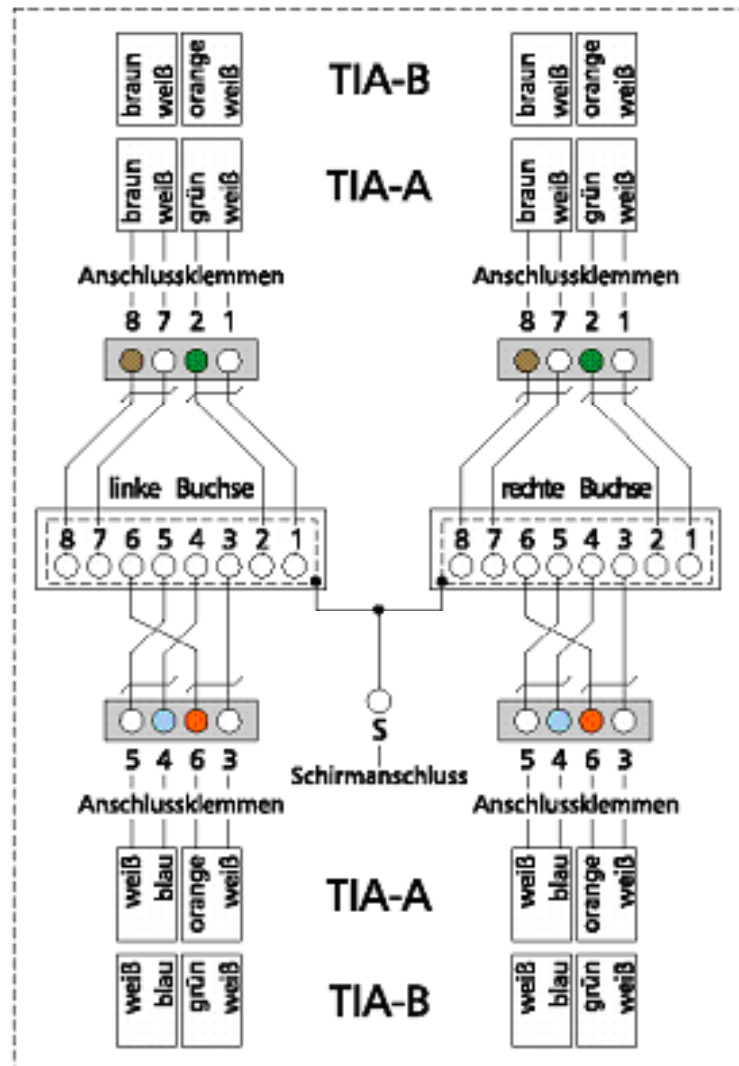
braun weiß orange weiß
TIA-B
braun weiß orange weiß

braun weiß grün weiß
TIA-A
braun weiß grün weiß

Anschlussklemmen
8 7 2 1
Anschlussklemmen
8 7 2 1

linke Buchse
8 7 6 5 4 3 2 1
rechte Buchse
8 7 6 5 4 3 2 1

5 4 6 3
Anschlussklemmen
S
Schirmanschluss
5 4 6 3
Anschlussklemmen

weiß blau orange weiß
TIA-A
weiß blau orange weiß

weiß blau grün weiß
TIA-B
weiß blau grün weiß